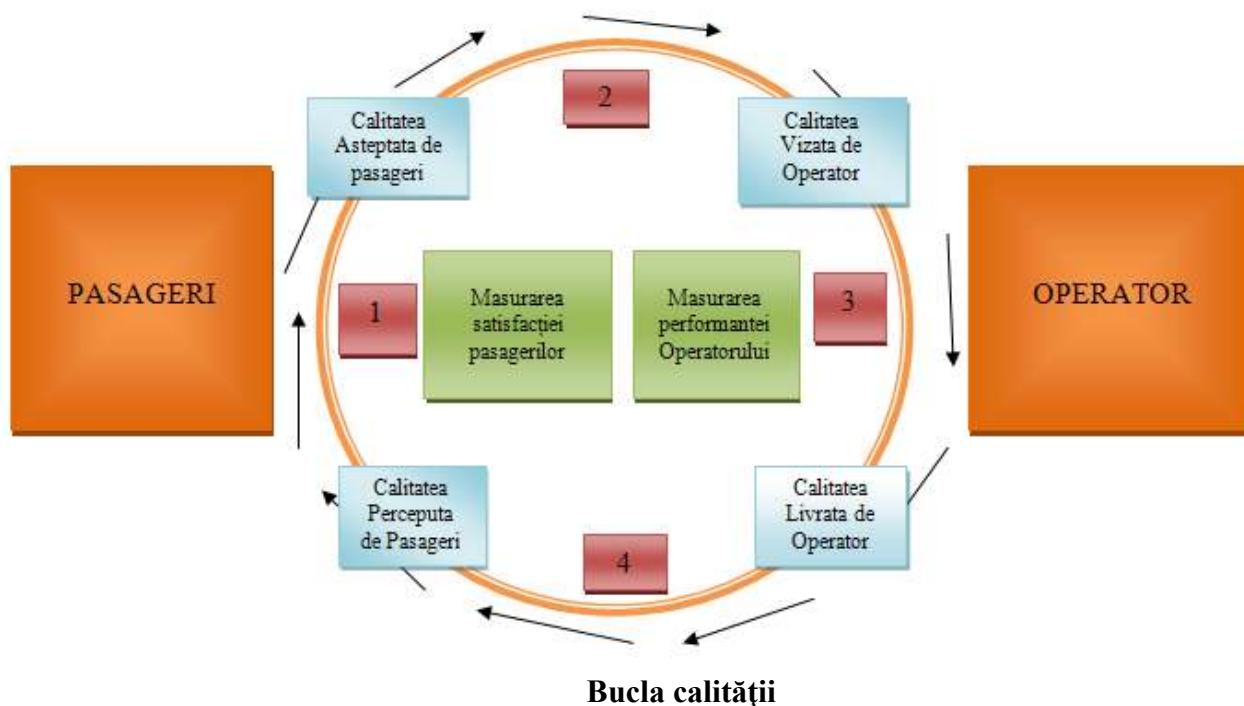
Calitatea Asteptata de pasageri

2

Calitatea Vizata de Operator

PASAGERI

1

Masurarea satisfacției pasagerilor

Masurarea performantei Operatorului

3

OPERATOR

Calitatea Perceputa de Pasageri

4

Calitatea Livrata de Operator

Bucla calității